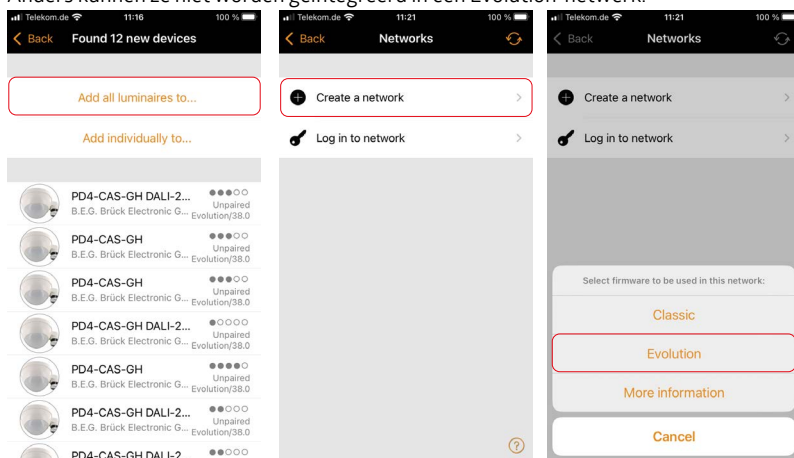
Anders kunnen ze niet worden geïntegreerd in een Evolution-netwerk.

Telekom.de 11:16 100 %
Back Found 12 new devices

Add all luminaires to...

Add individually to...

PD4-CAS-GH DALI-2... B.E.G. Brück Electronic G... Unpaired Evolution/38.0
PD4-CAS-GH B.E.G. Brück Electronic G... Unpaired Evolution/38.0
PD4-CAS-GH B.E.G. Brück Electronic G... Unpaired Evolution/38.0
PD4-CAS-GH DALI-2... B.E.G. Brück Electronic G... Unpaired Evolution/38.0
PD4-CAS-GH B.E.G. Brück Electronic G... Unpaired Evolution/38.0
PD4-CAS-GH DALI-2... B.E.G. Brück Electronic G... Unpaired Evolution/38.0
PD4-CAS-GH DALI-2...

Telekom.de 11:21 100 %
Back Networks

Create a network

Log in to network

Telekom.de 11:21 100 %
Back Networks

Create a network

Log in to network

Select firmware to be used in this network:

Classic

Evolution

More information

Cancel